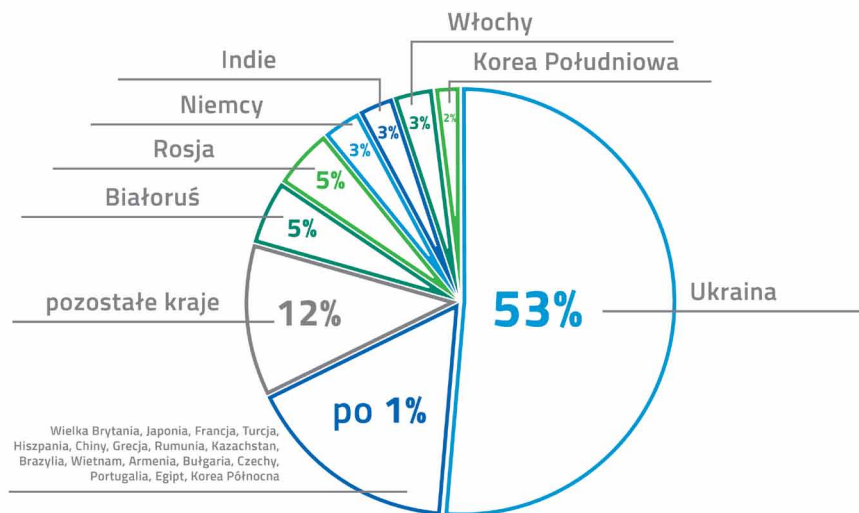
Włochy
Korea Południowa
Indie
Niemcy
Rosja
Białoruś
pozostałe kraje
Ukraina
2%
3%
3%
3%
5%
5%
12%
53%
po 1%
Wielka Brytania, Japonia, Francja, Turcja, Hiszpania, Chiny, Grecja, Rumunia, Kazachstan, Brazylia, Wietnam, Armenia, Bułgaria, Czechy, Portugalia, Egipt, Korea Północna